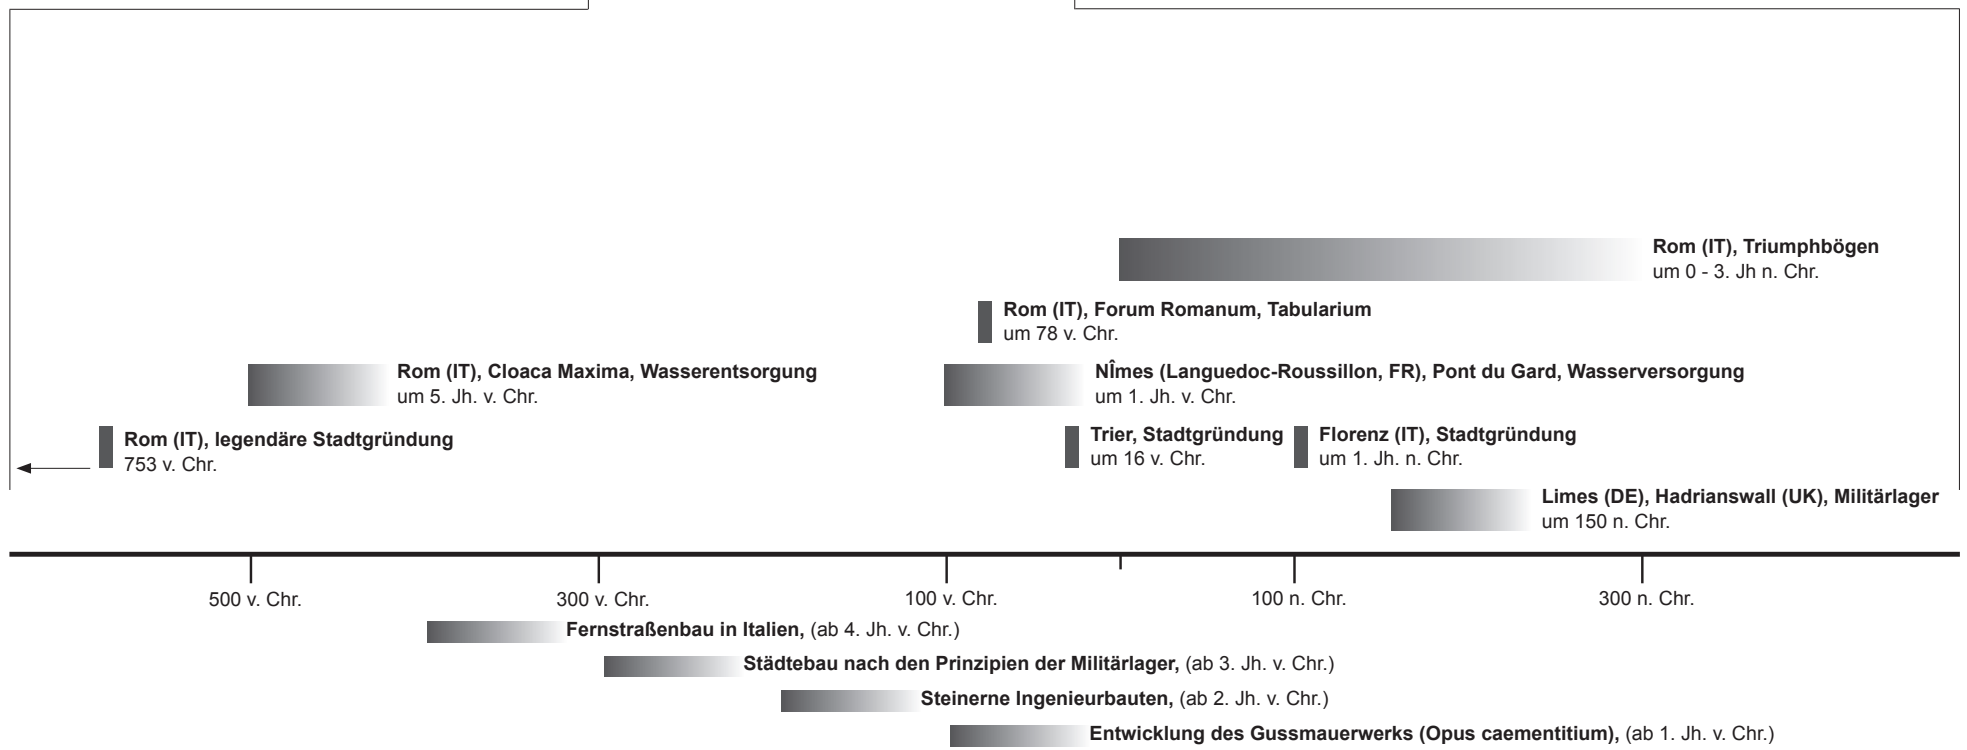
**Rom (IT), Triumphbögen**
um 0 - 3. Jh n. Chr.

**Rom (IT), Forum Romanum, Tabularium**
um 78 v. Chr.

**Rom (IT), Cloaca Maxima, Wasserentsorgung**
um 5. Jh. v. Chr.

**NÎmes (Languedoc-Roussillon, FR), Pont du Gard, Wasserversorgung**
um 1. Jh. v. Chr.

**Rom (IT), legendäre Stadtgründung**
753 v. Chr.

**Trier, Stadtgründung**
um 16 v. Chr.

**Florenz (IT), Stadtgründung**
um 1. Jh. n. Chr.

**Limes (DE), Hadrianswall (UK), Militärlager**
um 150 n. Chr.

500 v. Chr.

300 v. Chr.

100 v. Chr.

100 n. Chr.

300 n. Chr.

**Fernstraßenbau in Italien,** (ab 4. Jh. v. Chr.)

**Städtebau nach den Prinzipien der Militärlager,** (ab 3. Jh. v. Chr.)

**Steinerne Ingenieurbauten,** (ab 2. Jh. v. Chr.)

**Entwicklung des Gussmauerwerks (Opus caementitium),** (ab 1. Jh. v. Chr.)